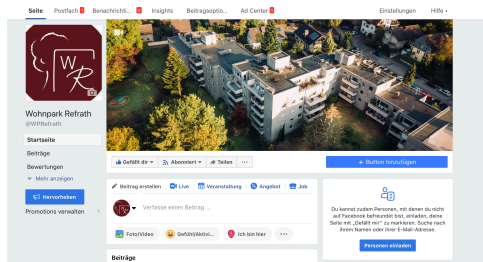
Seite Postfach Benachrichti... Insights Beitragsoptio... Ad Center Einstellungen Hilfe

WR

Wohnpark Refrath
@WPRefrath

Startseite
Beiträge
Bewertungen
Mehr anzeigen
Hervorheben
Promotions verwalten

Gefällt dir Abonniert Teilen ···
+ Button hinzufügen

Beitrag erstellen Live Veranstaltung Angebot Job
Verfasse einen Beitrag ...
Foto/Video Gefühl/Aktivi... Ich bin hier ···

Beiträge

Du kannst zudem Personen, mit denen du nicht auf Facebook befreundet bist, einladen, deine Seite mit „Gefällt mir" zu markieren. Suche nach ihren Namen oder ihrer E-Mail-Adresse.
Personen einladen